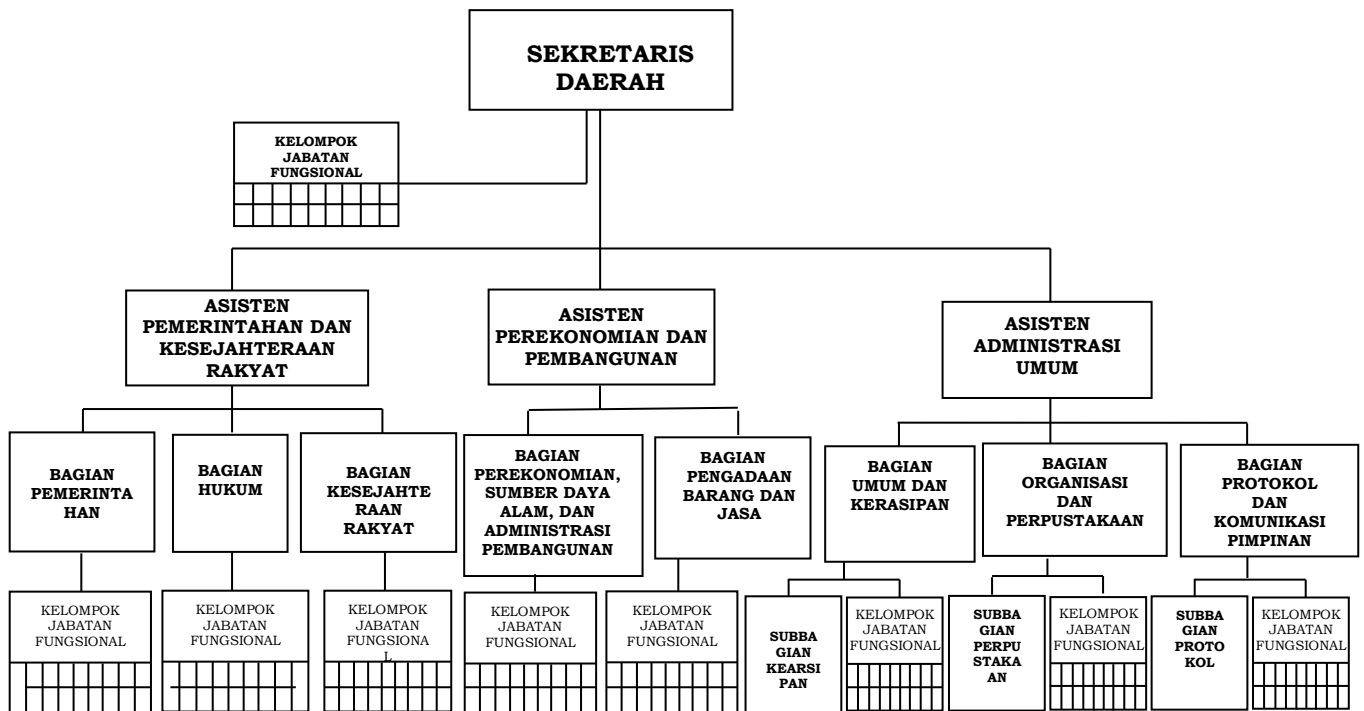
SEKRETARIS DAERAH

KELOMPOK JABATAN FUNGSIONAL

ASISTEN PEMERINTAHAN DAN KESEJAHTERAAN RAKYAT

ASISTEN PEREKONOMIAN DAN PEMBANGUNAN

ASISTEN ADMINISTRASI UMUM

BAGIAN PEMERINTAHAN

BAGIAN HUKUM

BAGIAN KESEJAHTERAAN RAKYAT

BAGIAN PEREKONOMIAN, SUMBER DAYA ALAM, DAN ADMINISTRASI PEMBANGUNAN

BAGIAN PENGADAAN BARANG DAN JASA

BAGIAN UMUM DAN KERASIPAN

BAGIAN ORGANISASI DAN PERPUSTAKAAN

BAGIAN PROTOKOL DAN KOMUNIKASI PIMPINAN

KELOMPOK JABATAN FUNGSIONAL

KELOMPOK JABATAN FUNGSIONAL

KELOMPOK JABATAN FUNGSIONAL

KELOMPOK JABATAN FUNGSIONAL

KELOMPOK JABATAN FUNGSIONAL

SUBBAGIAN KEARSIPAN

KELOMPOK JABATAN FUNGSIONAL

SUBBAGIAN PERPUSTAKAAN

KELOMPOK JABATAN FUNGSIONAL

SUBBAGIAN PROTOKOL

KELOMPOK JABATAN FUNGSIONAL